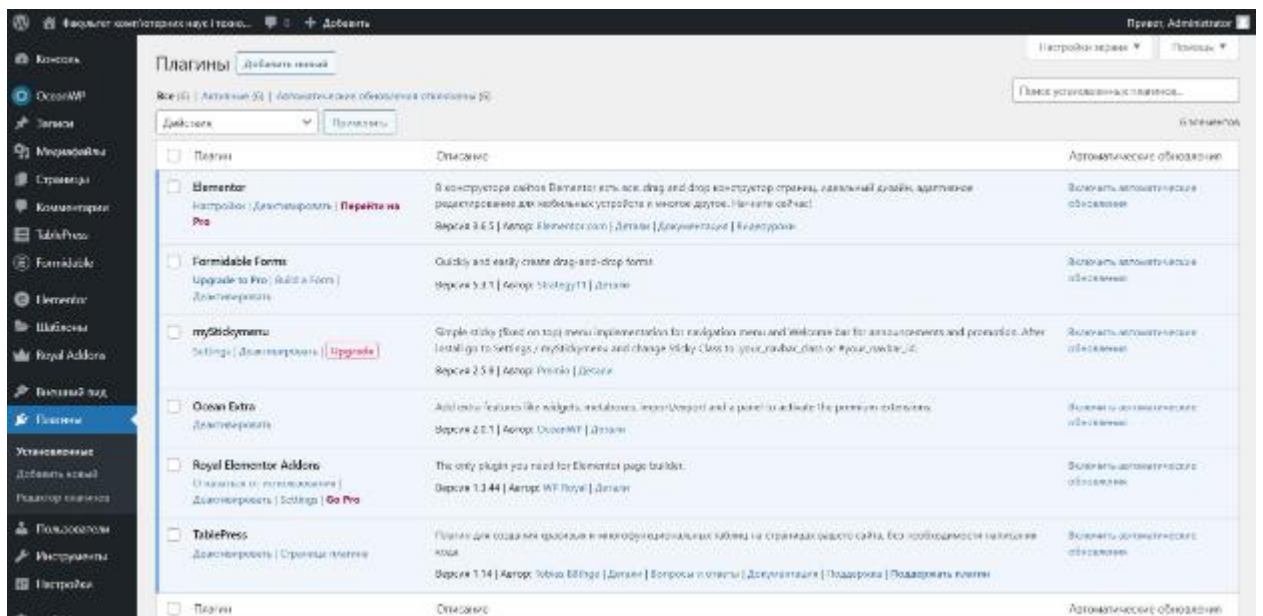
Факультет компьютерных наук і техно... 0 + Добавить
Привет, Administrator

Консоль
OceanWP
Записи
Медиафайлы
Страницы
Комментарии
TablePress
Formidable
Elementor
Шаблоны
Royal Addons
Внешний вид
Плагины
Установленные
Добавить новый
Редактор плагинов
Пользователи
Инструменты
Настройки

Настройки экрана ▼ Помощь ▼

Плагины Добавить новый

Все (6) | Активные (6) | Автоматические обновления отключены (6)

Поиск установленных плагинов...

Действия ▼ Применить

6 элементов

| Плагин | Описание | Автоматические обновления |
|---|---|---|
| Elementor<br>Настройки \| Деактивировать \| Перейти на Pro | В конструкторе сайтов Elementor есть все: drag and drop конструктор страниц, идеальный дизайн, адаптивное редактирование для мобильных устройств и многое другое. Начните сейчас!<br>Версия 3.6.5 \| Автор: Elementor.com \| Детали \| Документация \| Видеоуроки | Включить автоматические обновления |
| Formidable Forms<br>Upgrade to Pro \| Build a Form \| Деактивировать | Quickly and easily create drag-and-drop forms.<br>Версия 5.3.1 \| Автор: Strategy11 \| Детали | Включить автоматические обновления |
| myStickymenu<br>Settings \| Деактивировать \| Upgrade | Simple sticky (fixed on top) menu implementation for navigation menu and Welcome bar for announcements and promotion. After install go to Settings / myStickymenu and change Sticky Class to .your_navbar_class or #your_navbar_id.<br>Версия 2.5.9 \| Автор: Premio \| Детали | Включить автоматические обновления |
| Ocean Extra<br>Деактивировать | Add extra features like widgets, metaboxes, import/export and a panel to activate the premium extensions.<br>Версия 2.0.1 \| Автор: OceanWP \| Детали | Включить автоматические обновления |
| Royal Elementor Addons<br>Отказаться от использования \| Деактивировать \| Settings \| Go Pro | The only plugin you need for Elementor page builder.<br>Версия 1.3.44 \| Автор: WP Royal \| Детали | Включить автоматические обновления |
| TablePress<br>Деактивировать \| Страница плагина | Плагин для создания красивых и многофункциональных таблиц на страницах вашего сайта, без необходимости написания кода.<br>Версия 1.14 \| Автор: Tobias Bäthge \| Детали \| Вопросы и ответы \| Документация \| Поддержка \| Поддержать плагин | Включить автоматические обновления |
| Плагин | Описание | Автоматические обновления |